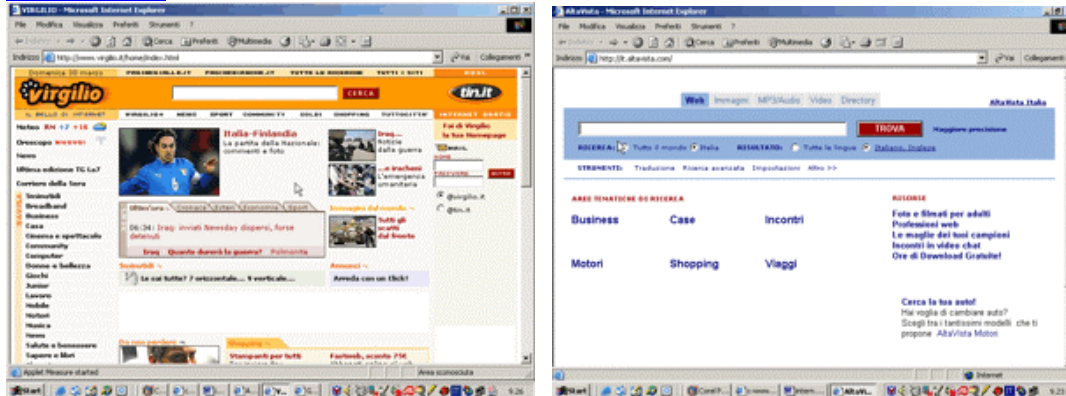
VIRGILIO - Microsoft Internet Explorer

File Modifica Visualizza Preferiti Strumenti ?

Cerca Preferiti Multimedia

Indirizzo http://www.virgilio.it/home/index.html

Vai Collegamenti

Domenica 30 marzo

virgilio

CERCA

tin.it

Meteo

Oroscopo

News

Ultima edizione TG La7

Corriere della Sera

Tecnologia
Broadband
Business
Casa
Cinema e spettacolo
Community
Computer
Donne e bellezza
Giochi
Junior
Lavoro
Mobile
Motori
Musica
News
Salute e benessere
Sapere e libri

Italia-Finlandia
La partita della Nazionale: commenti e foto

Iraq...
Notizie dalla guerra

...e iracheni
L'emergenza umanitaria

Immagini dal mondo
Tutti gli scatti dal fronte

06:34 | Iraq: inviati Newsday dispersi, forse detenuti

Iraq Quanto durerà la guerra? Polimenti

Annunci
Arreda con un Click!

Le sai tutte? 7 orizzontale... 9 verticale...

Fai di Virgilio la tua Homepage

@virgilio.it
@tin.it

Stampanti per tutti

Fastweb, sconto 25€

Applet Measure started

Area sconosciuta

Start

9.26

AltaVista - Microsoft Internet Explorer

File Modifica Visualizza Preferiti Strumenti ?

Cerca Preferiti Multimedia

Indirizzo http://it.altavista.com/

Vai Collegamenti

Web Immagini MP3/Audio Video Directory

AltaVista Italia

TROVA

Maggiore precisione

RICERCA: Tutto il mondo Italia

RISULTATO: Tutte le lingue Italiano, Inglese

STRUMENTI: Traduzione Ricerca avanzata Impostazioni Altro >>

AREE TEMATICHE DI RICERCA

Business
Case
Incontri
Motori
Shopping
Viaggi

RISORSE

Foto e filmati per adulti
Professioni web
Le maglie dei tuoi campioni
Incontri in video chat
Ore di Download Gratuite!

Cerca la tua auto!
Hai voglia di cambiare auto?
Scegli tra i tantissimi modelli che ti propone AltaVista Motori

Internet

Start

9.23